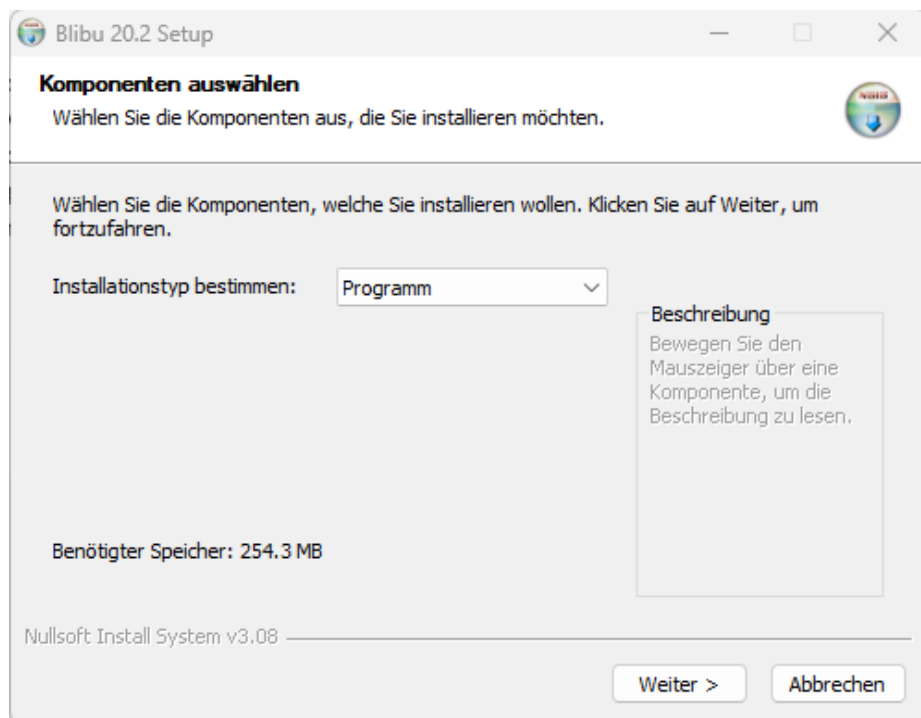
Blibu 20.2 Setup

Komponenten auswählen
Wählen Sie die Komponenten aus, die Sie installieren möchten.

Wählen Sie die Komponenten, welche Sie installieren wollen. Klicken Sie auf Weiter, um fortzufahren.

Installationstyp bestimmen: Programm

Beschreibung
Bewegen Sie den Mauszeiger über eine Komponente, um die Beschreibung zu lesen.

Benötigter Speicher: 254.3 MB

Nullsoft Install System v3.08

Weiter >
Abbrechen